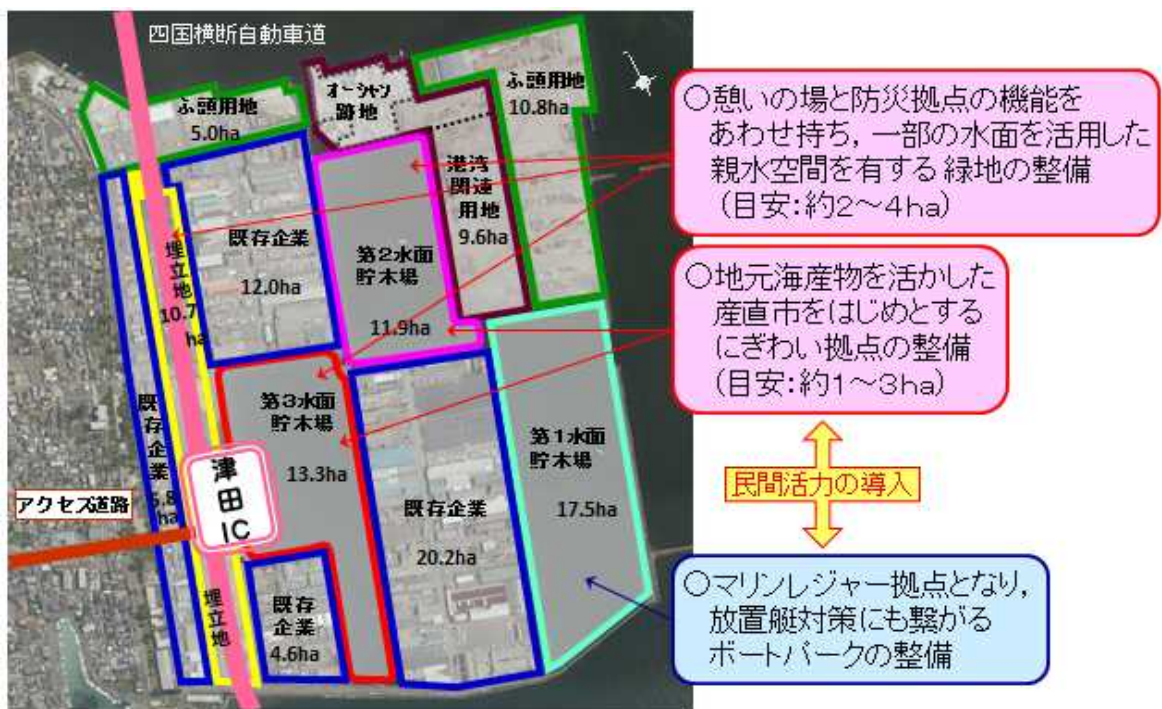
四国横断自動車道

ふ頭用地
5.0ha

オーシャン跡地

ふ頭用地
10.8ha

港湾関連用地
9.6ha

既存企業
12.0ha

第2水面貯木場
11.9ha

埋立地
10.7ha

既存企業
5.8ha

第3水面貯木場
13.3ha

津田IC

アクセス道路

既存企業
20.2ha

第1水面貯木場
17.5ha

既存企業
4.6ha

埋立地

○憩いの場と防災拠点の機能をあわせ持ち，一部の水面を活用した親水空間を有する緑地の整備（目安:約2～4ha）

○地元海産物を活かした産直市をはじめとするにぎわい拠点の整備（目安:約1～3ha）

民間活力の導入

○マリンレジャー拠点となり，放置艇対策にも繋がるボートパークの整備